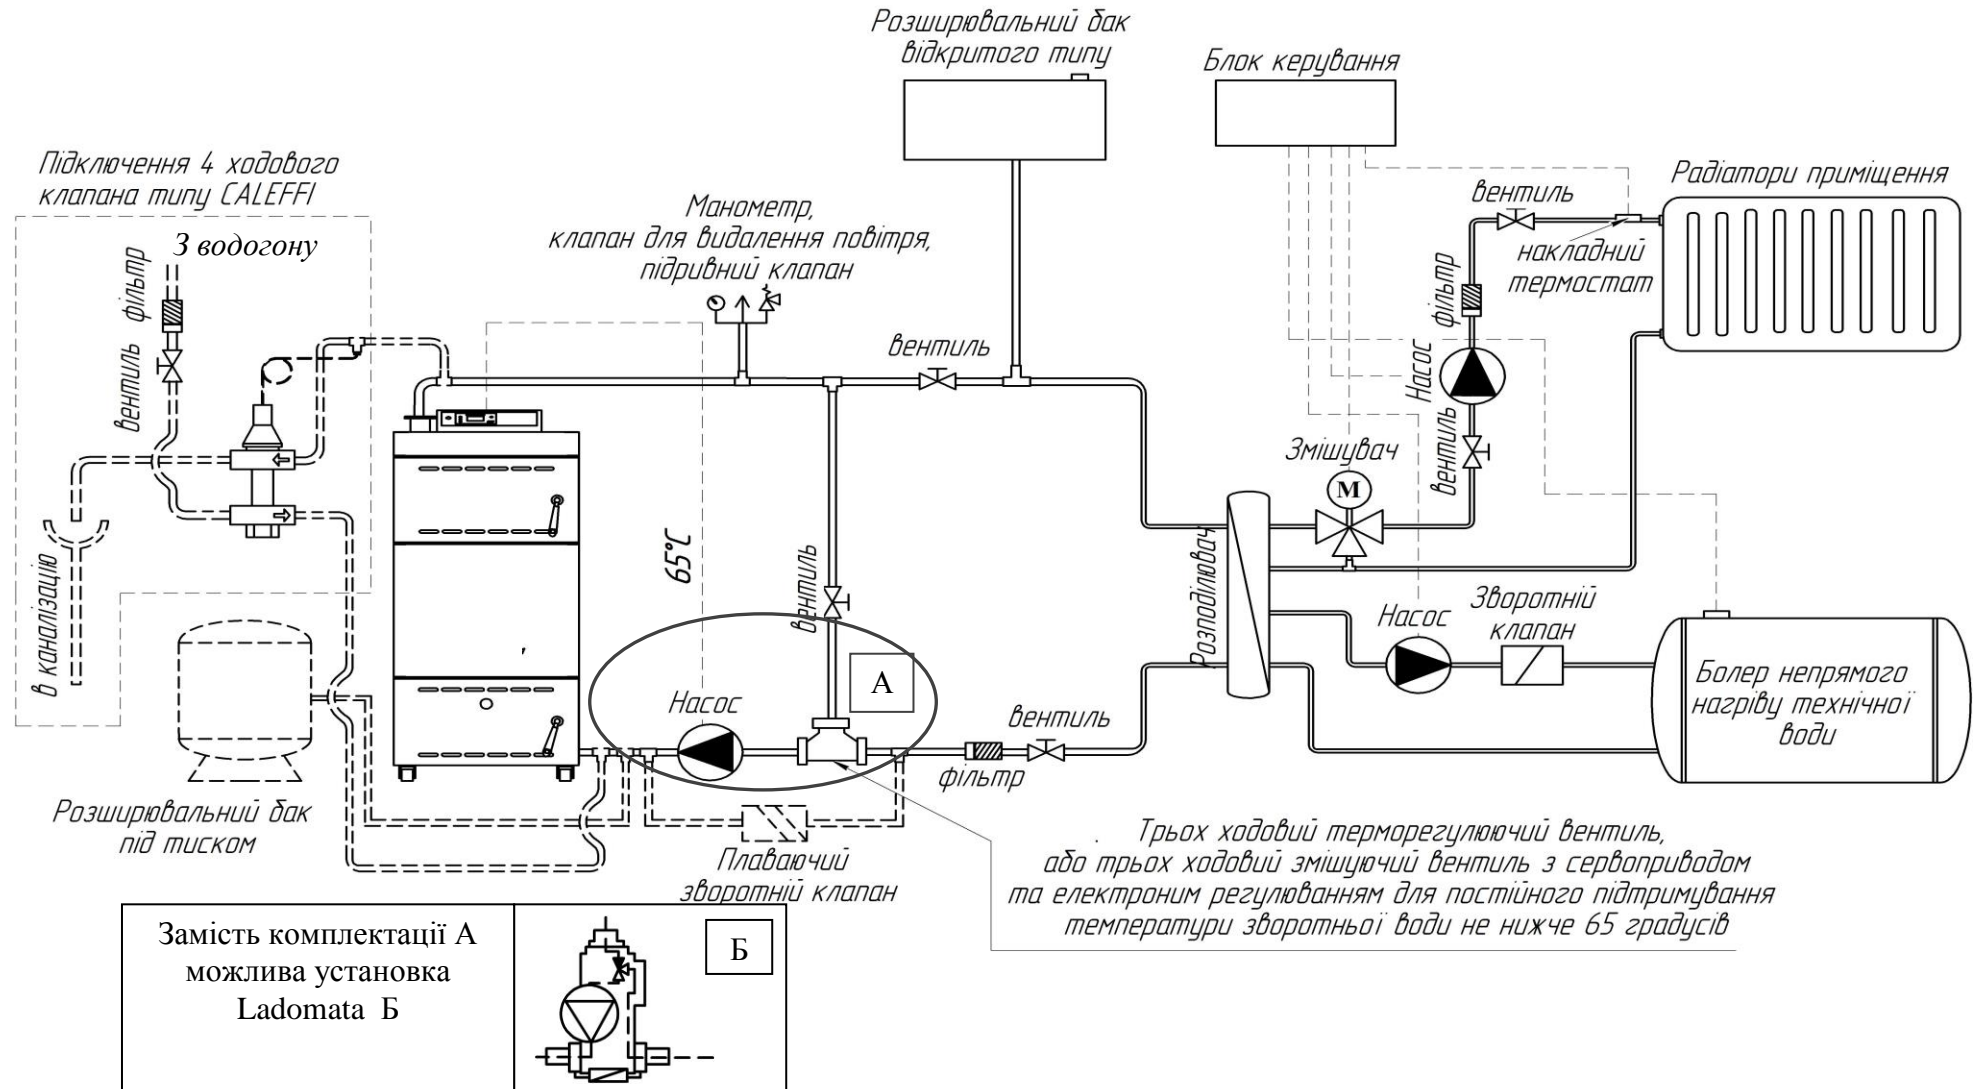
Розширювальний бак відкритого типу

Блок керування

Підключення 4 ходового клапана типу CALEFFI

Радіатори приміщення

З водогону

фільтр

вентиль

Манометр, клапан для видалення повітря, підривний клапан

вентиль

вентиль

накладний термостат

фільтр

Насос

вентиль

Змішувач

M

в каналізацію

65°С

вентиль

Розподілювач

Насос

Зворотній клапан

A

Насос

Болер непрямого нагріву технічної води

вентиль

фільтр

Розширювальний бак під тиском

Плаваючий зворотній клапан

Трьох ходовий терморегулюючий вентиль, або трьох ходовий змішуючий вентиль з сервоприводом та електроним регулюванням для постійного підтримування температури зворотньої води не нижче 65 градусів

| Замість комплектації А можлива установка Ladomata Б | Б |